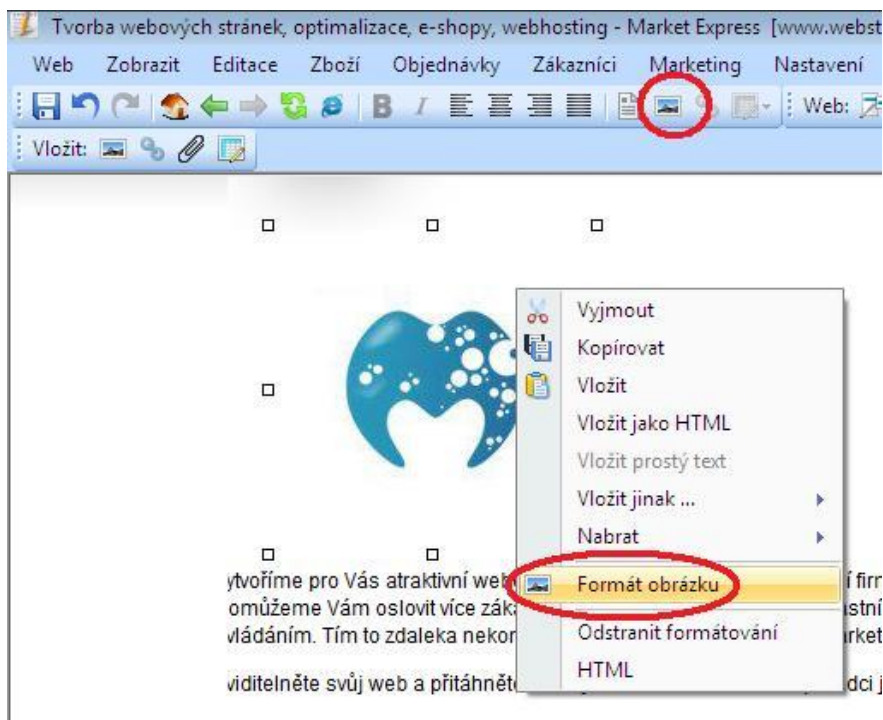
Tvorba webových stránek, optimalizace, e-shopy, webhosting - Market Express [www.webst

Web Zobrazit Editace Zboží Objednávky Zákazníci Marketing Nastavení

Web:

Vložit:

Vyjmout
Kopírovat
Vložit
Vložit jako HTML
Vložit prostý text
Vložit jinak ...
Nabrat
Formát obrázku
Odstranit formátování
HTML

ytvoříme pro Vás atraktivní web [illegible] í firm
omůžeme Vám oslovit více záka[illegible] astní
vládáním. Tím to zdaleka nekon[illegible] arket

viditelněte svůj web a přitáhněte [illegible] dci j